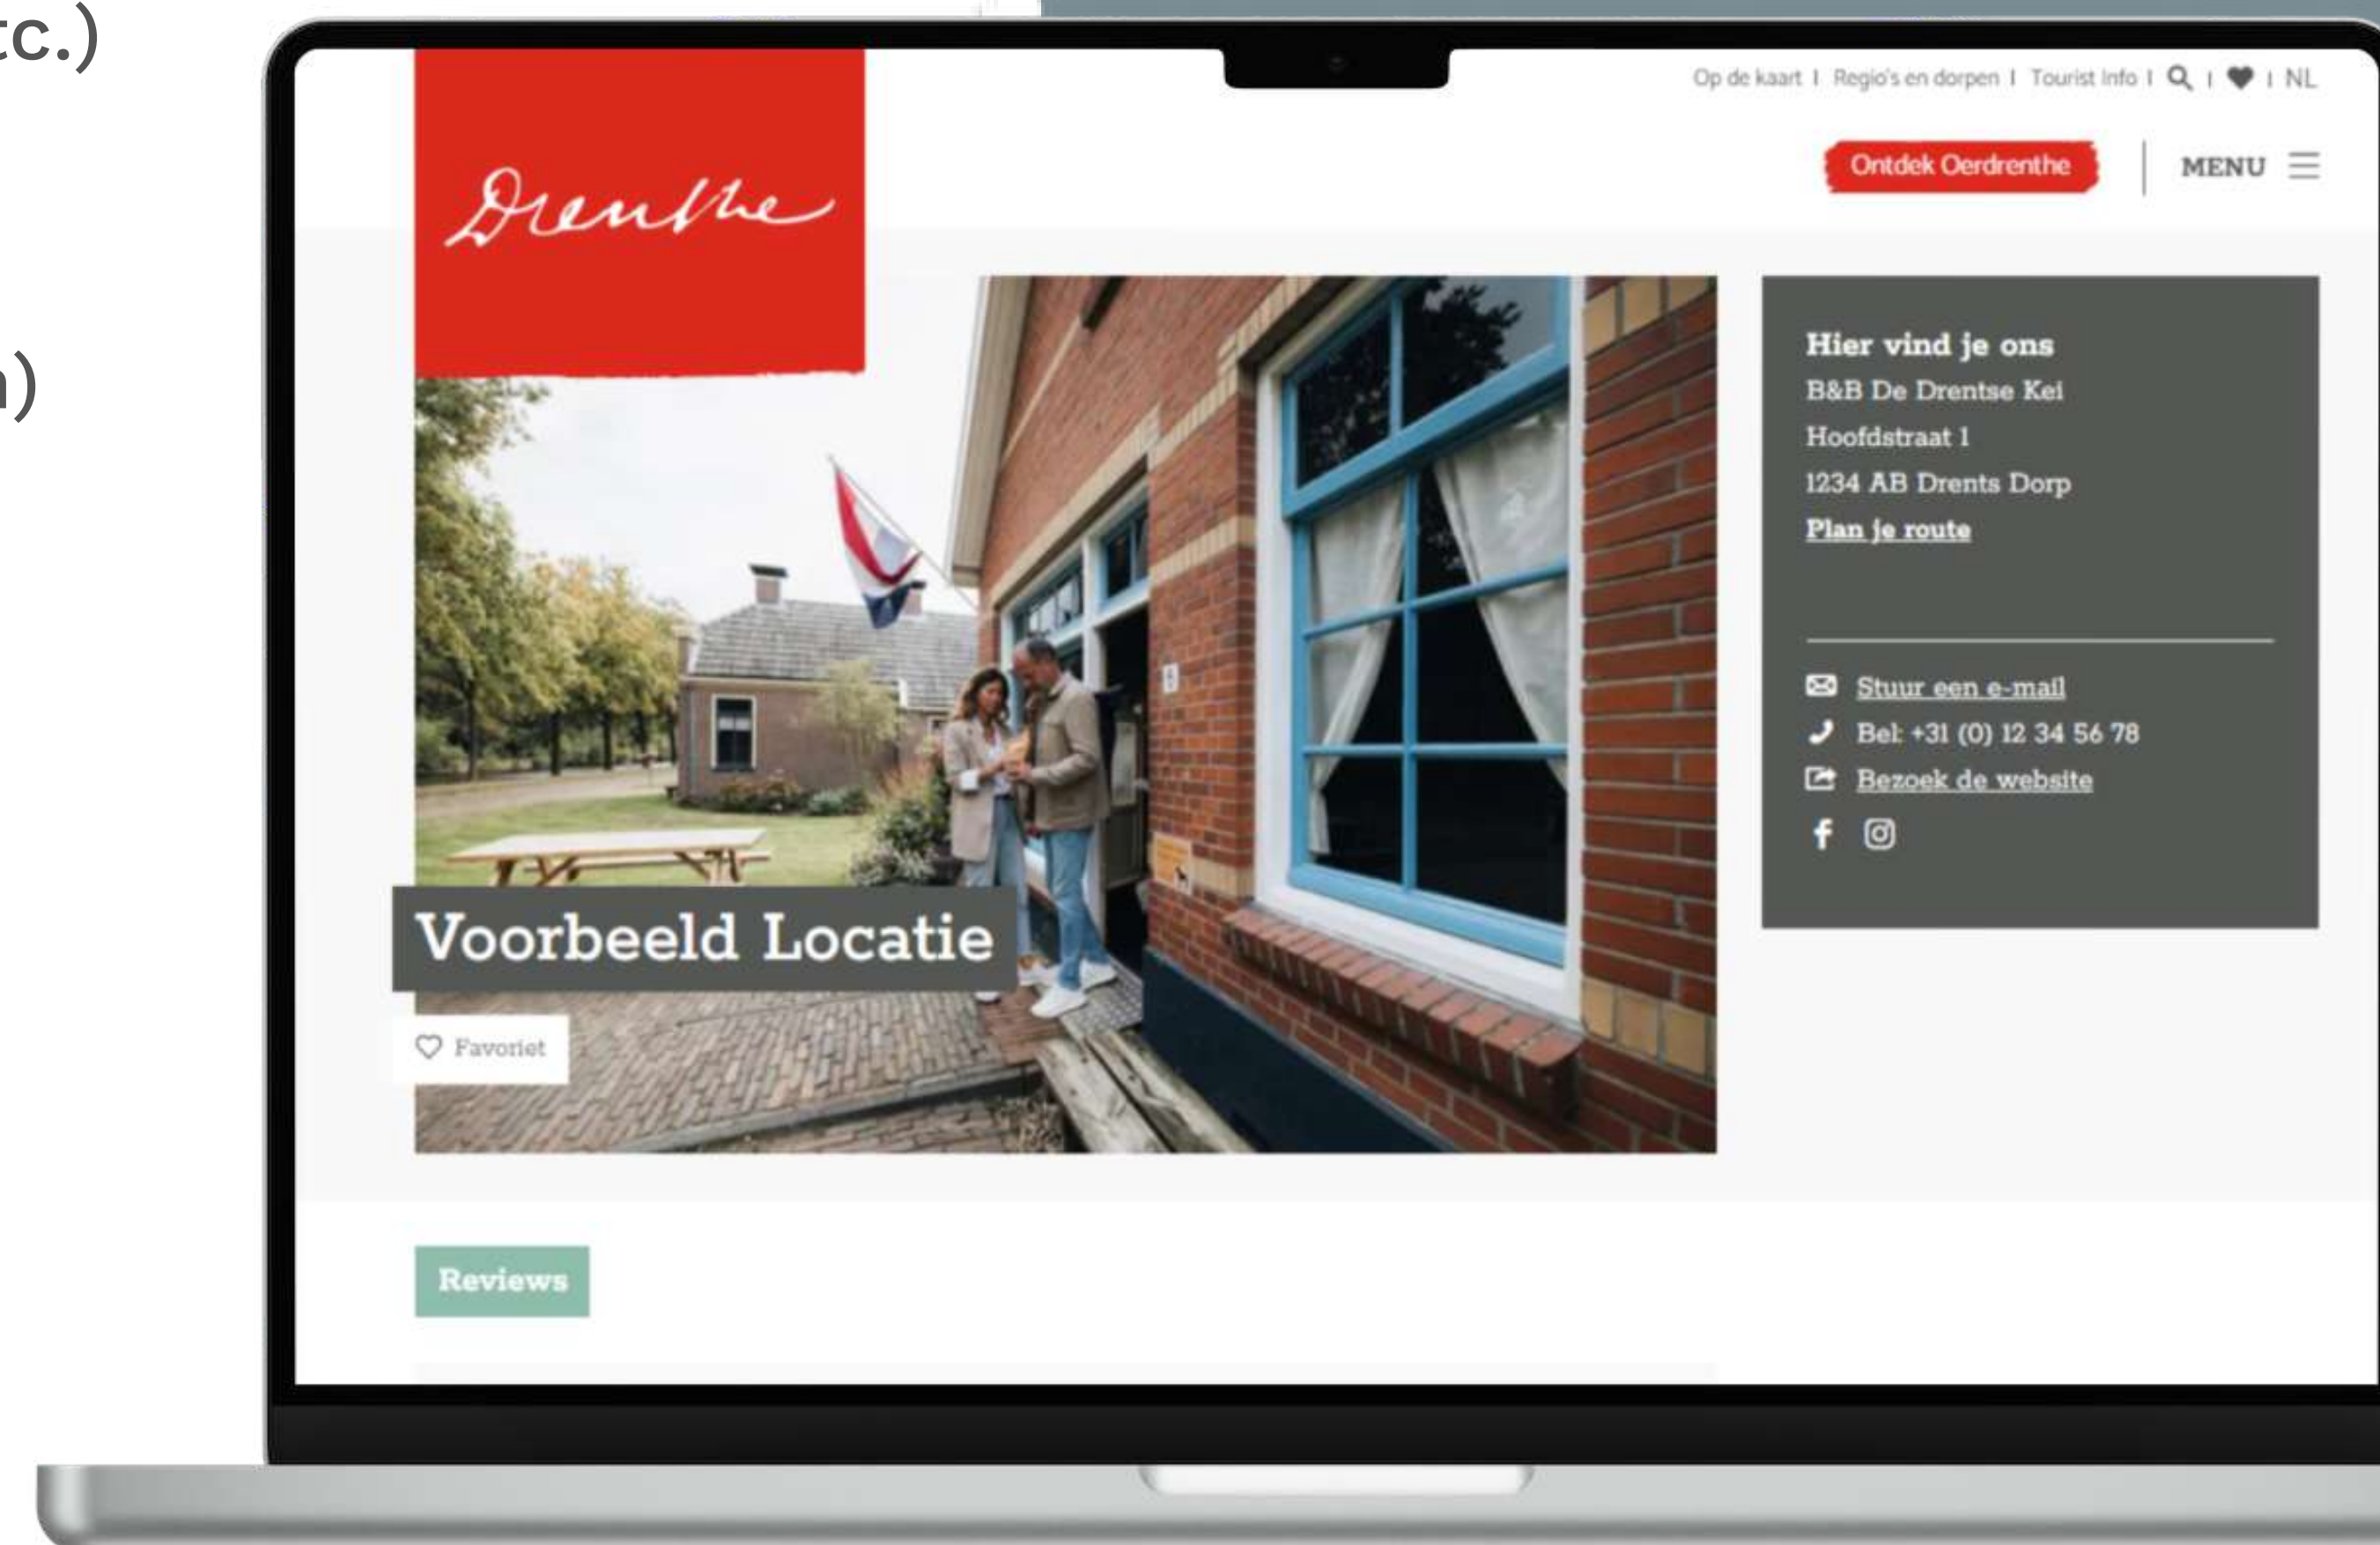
tc.)

n)

Op de kaart | Regio's en dorpen | Tourist Info | | | NL

Drenthe

Ontdek Oerdrenthe

MENU

Hier vind je ons
B&B De Drentse Kei
Hoofdstraat 1
1234 AB Drents Dorp
Plan je route

Stuur een e-mail
Bel: +31 (0) 12 34 56 78
Bezoek de website

Voorbeeld Locatie

Favoriet

Reviews